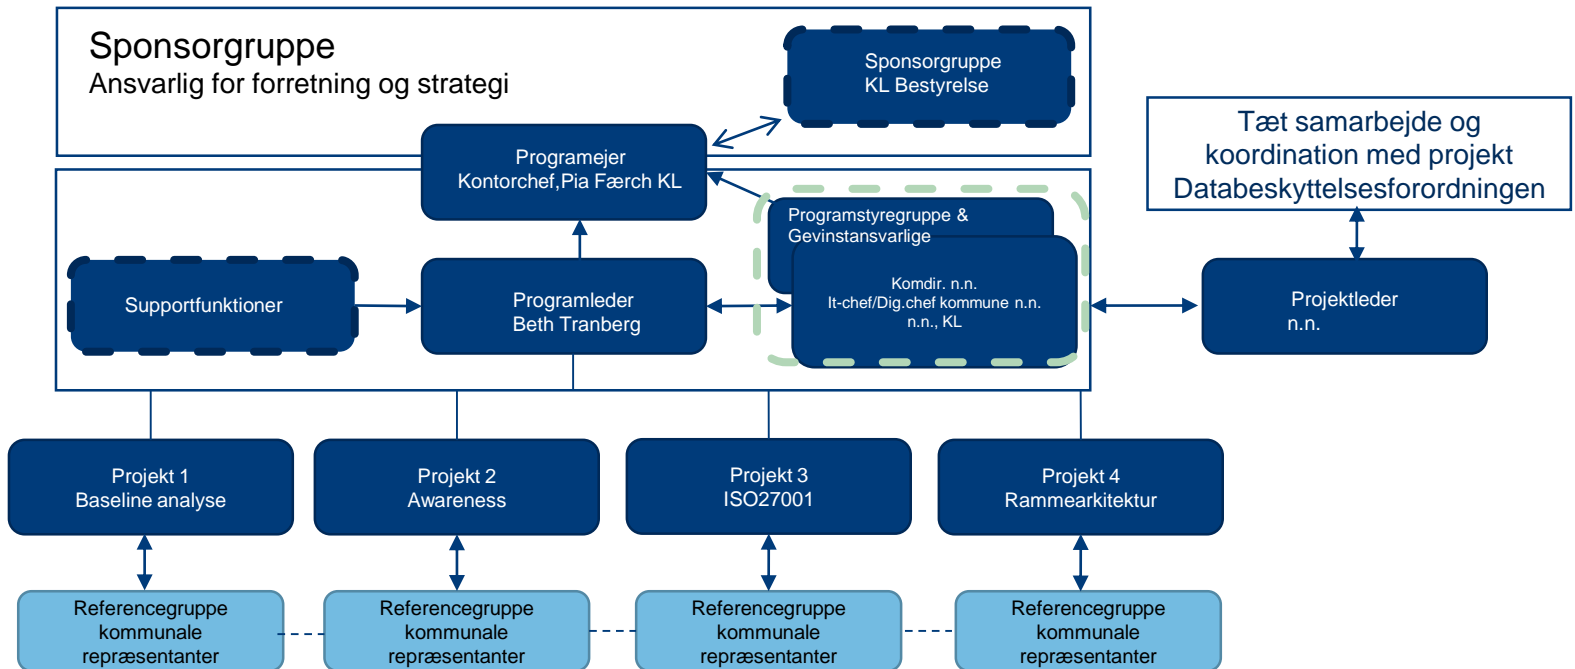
Sponsorgruppe
Ansvarlig for forretning og strategi

Sponsorgruppe
KL Bestyrelse

Programejer
Kontorchef,Pia Færch KL

Tæt samarbejde og koordination med projekt Databeskyttelsesforordningen

Programstyregruppe &
Gevinstansvarlige

Komdir. n.n.
It-chef/Dig.chef kommune n.n.
n.n., KL

Supportfunktioner

Programleder
Beth Tranberg

Projektleder
n.n.

Projekt 1
Baseline analyse

Projekt 2
Awareness

Projekt 3
ISO27001

Projekt 4
Rammearkitektur

Referencegruppe
kommunale
repræsentanter

Referencegruppe
kommunale
repræsentanter

Referencegruppe
kommunale
repræsentanter

Referencegruppe
kommunale
repræsentanter